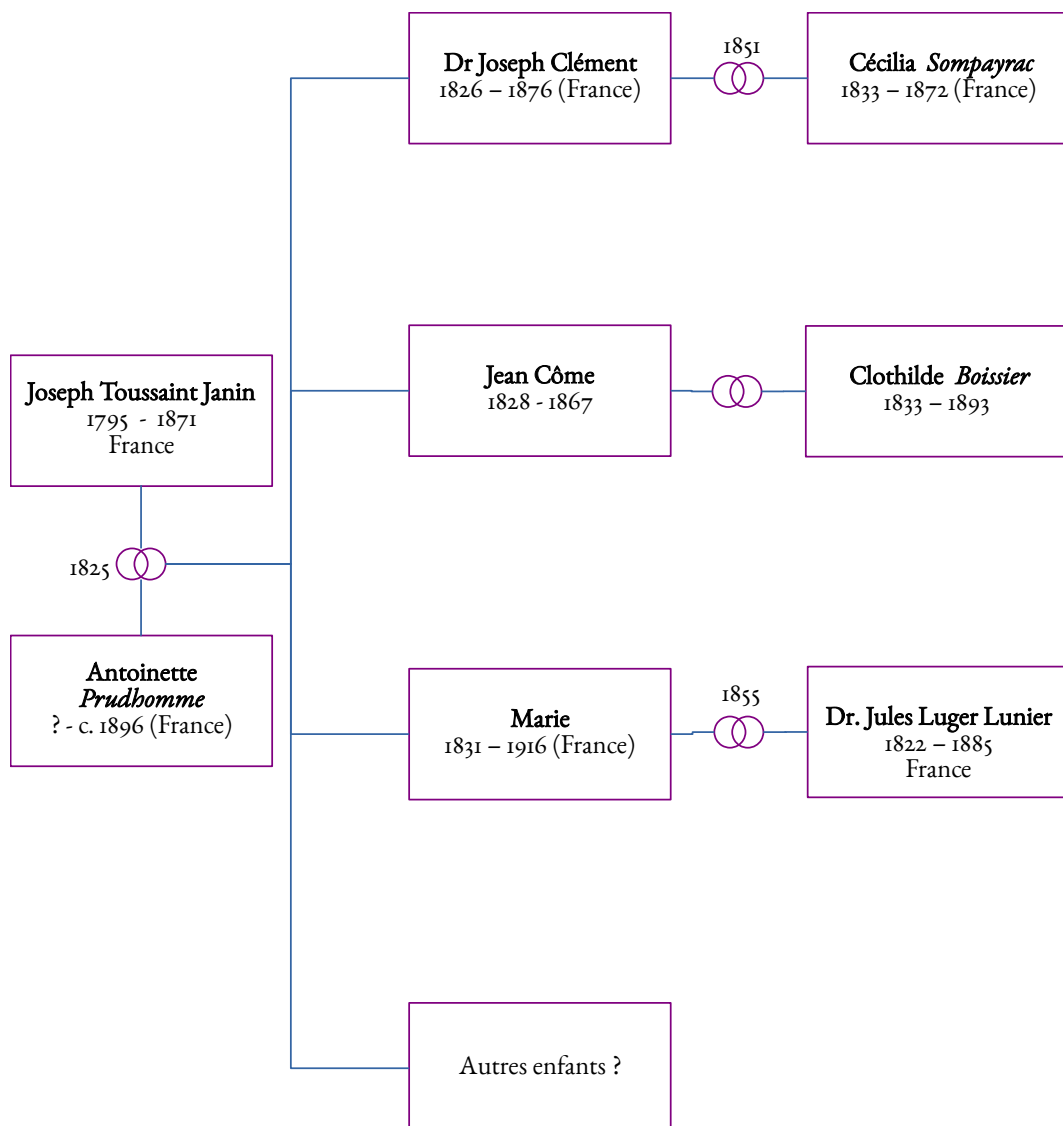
Dr Joseph Clément
1826 – 1876 (France)

1851

Cécilia *Sompayrac*
1833 – 1872 (France)

Jean Côme
1828 - 1867

Clothilde *Boissier*
1833 – 1893

Joseph Toussaint Janin
1795 - 1871
France

1825

Antoinette
*Prudhomme*
? - c. 1896 (France)

Marie
1831 – 1916 (France)

1855

Dr. Jules Luger Lunier
1822 – 1885
France

Autres enfants ?